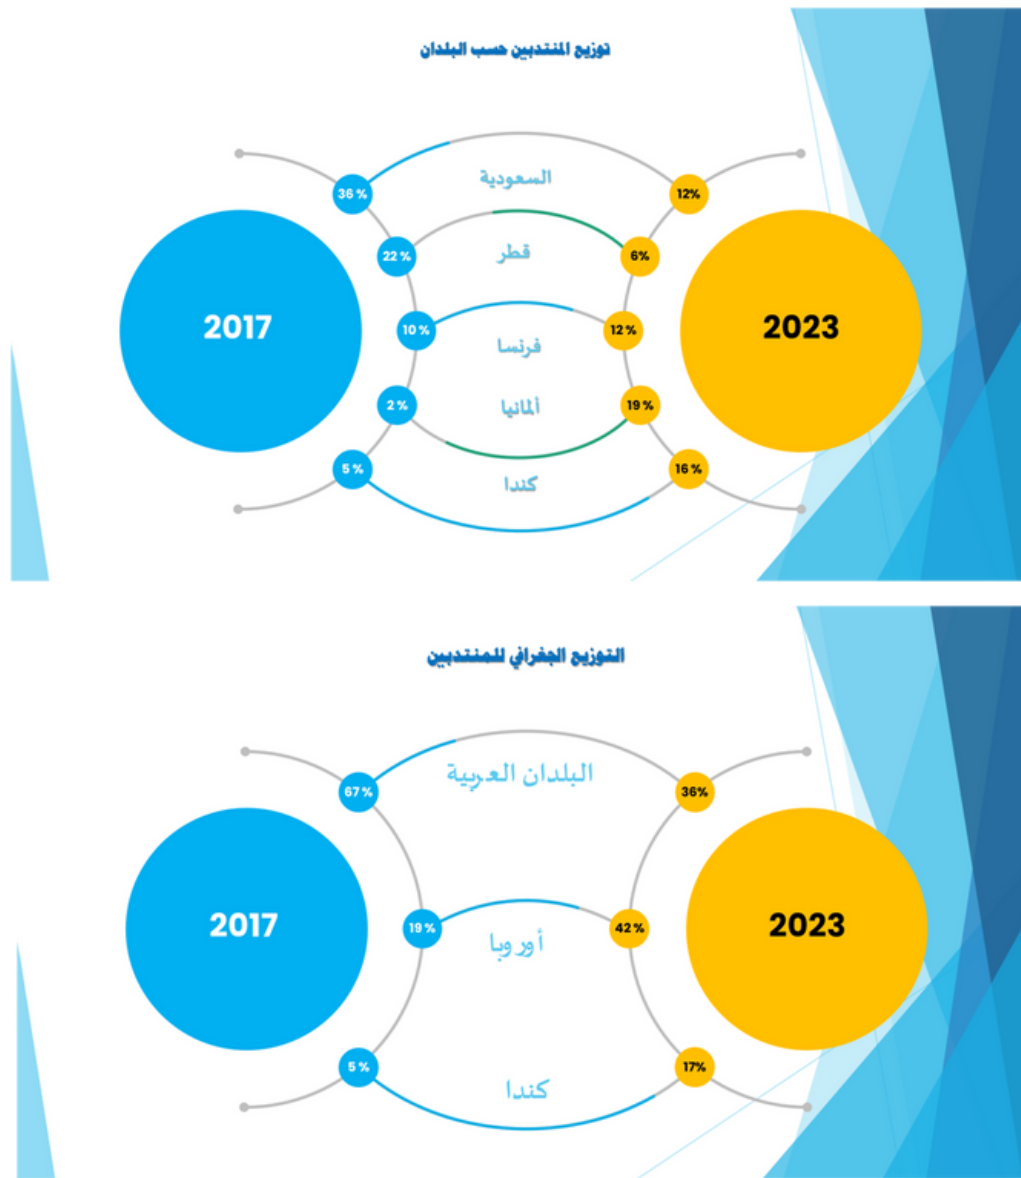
توزيع المنتدبين حسب البلدان

36 %
السعودية
12%

22 %
قطر
6%

2017

10 %
فرنسا
12 %

2023

2 %
ألمانيا
19 %

5 %
كندا
16 %

التوزيع الجغرافي للمنتدبين

67 %
البلدان العربية
36%

2017

19 %
أوروبا
42 %

2023

5 %
كندا
17%